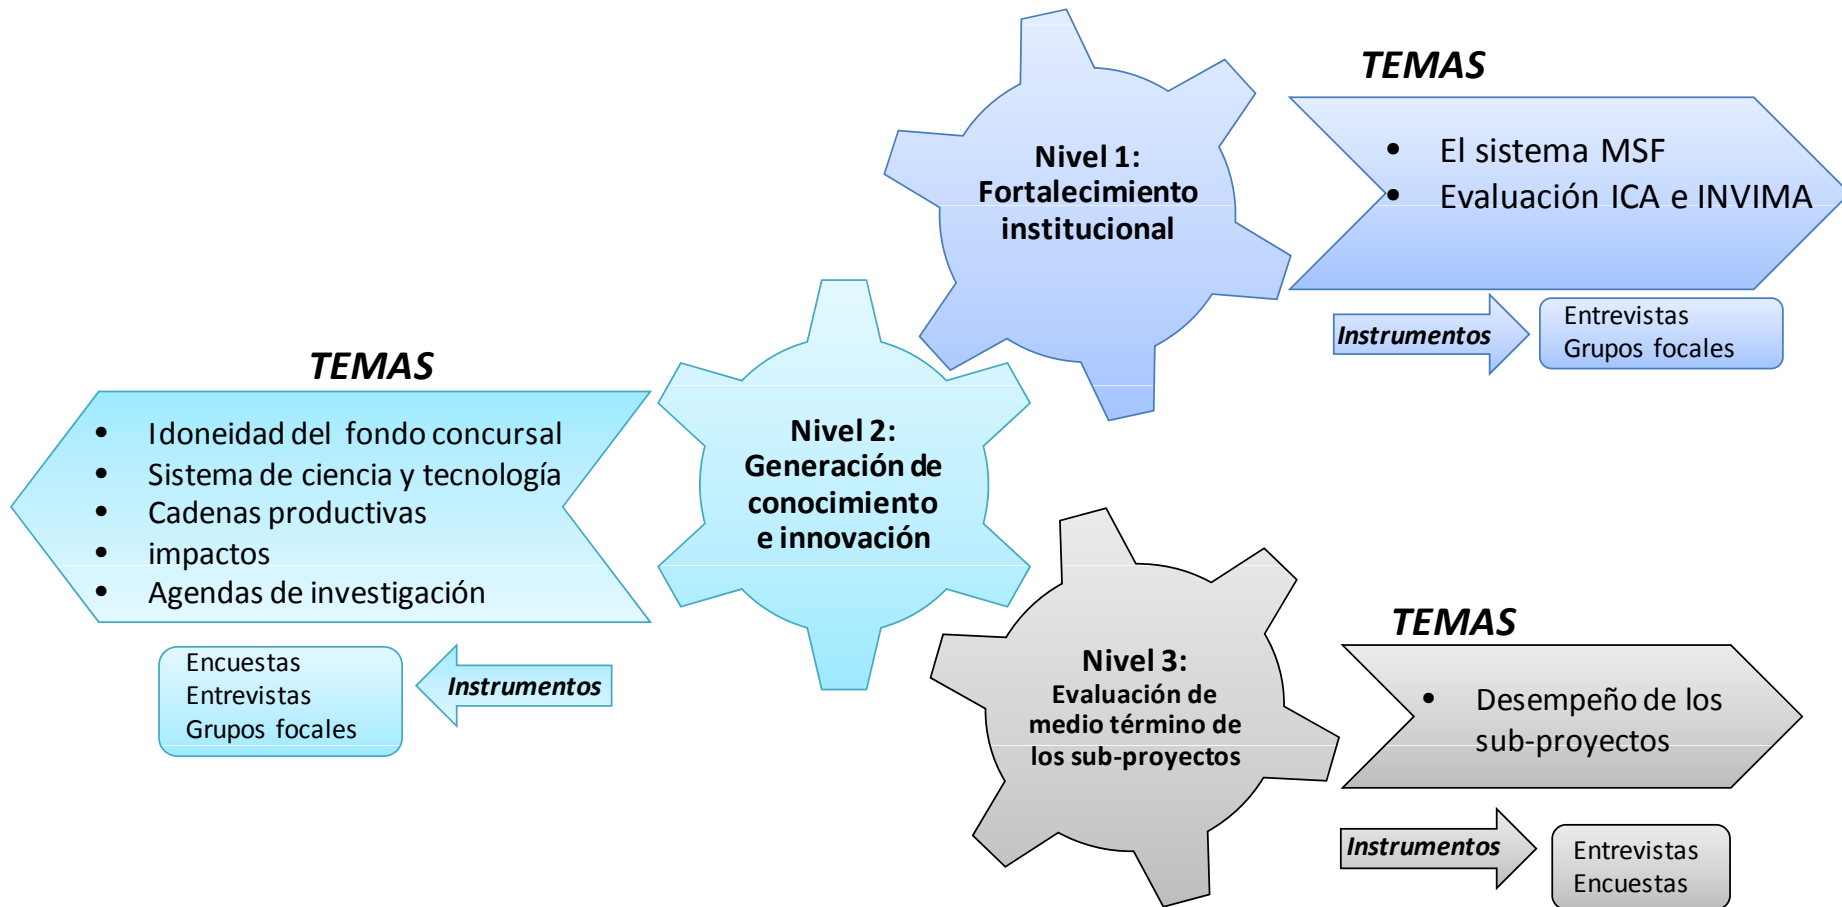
Nivel 1:
Fortalecimiento institucional

TEMAS

- El sistema MSF
- Evaluación ICA e INVIMA

Instrumentos

Entrevistas
Grupos focales

TEMAS

- Idoneidad del fondo concursal
- Sistema de ciencia y tecnología
- Cadenas productivas
- impactos
- Agendas de investigación

Nivel 2:
Generación de conocimiento e innovación

Encuestas
Entrevistas
Grupos focales

Instrumentos

Nivel 3:
Evaluación de medio término de los sub-proyectos

TEMAS

- Desempeño de los sub-proyectos

Instrumentos

Entrevistas
Encuestas